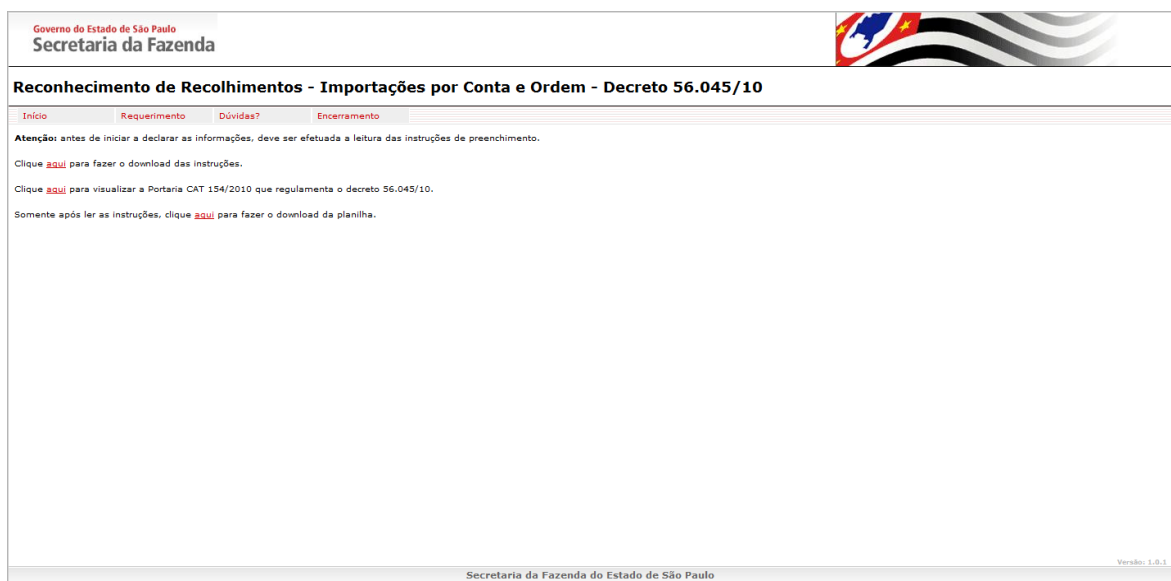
Governo do Estado de São Paulo
Secretaria da Fazenda

Reconhecimento de Recolhimentos - Importações por Conta e Ordem - Decreto 56.045/10

Início | Requerimento | Dúvidas? | Encerramento

**Atenção:** antes de iniciar a declarar as informações, deve ser efetuada a leitura das instruções de preenchimento.

Clique aqui para fazer o download das instruções.

Clique aqui para visualizar a Portaria CAT 154/2010 que regulamenta o decreto 56.045/10.

Somente após ler as instruções, clique aqui para fazer o download da planilha.

Versão: 1.0.1

Secretaria da Fazenda do Estado de São Paulo